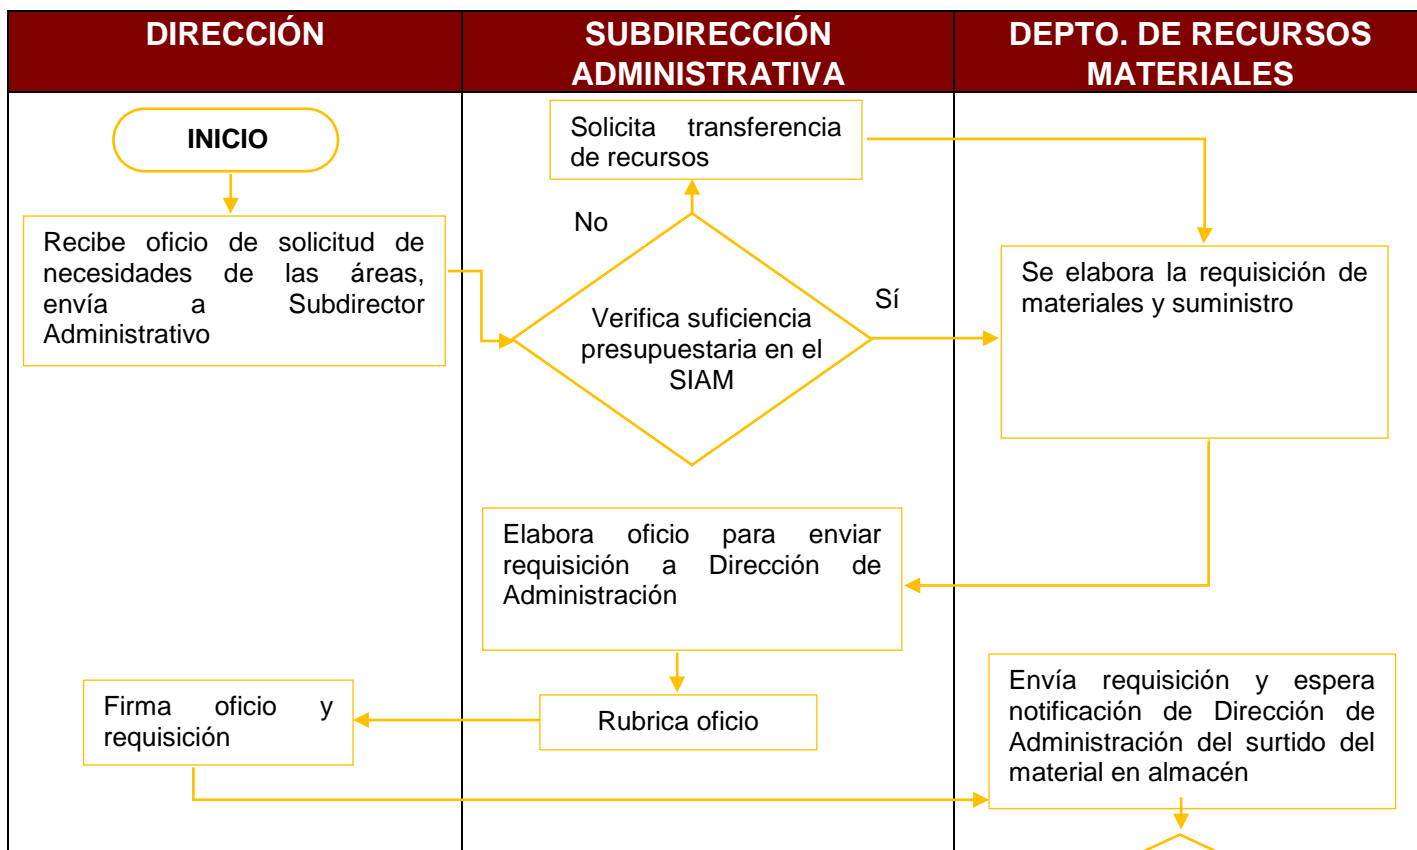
| DIRECCIÓN | SUBDIRECCIÓN ADMINISTRATIVA | DEPTO. DE RECURSOS MATERIALES |
|---|---|---|

INICIO

Recibe oficio de solicitud de necesidades de las áreas, envía a Subdirector Administrativo

Solicita transferencia de recursos

No

Verifica suficiencia presupuestaria en el SIAM

Sí

Se elabora la requisición de materiales y suministro

Elabora oficio para enviar requisición a Dirección de Administración

Rubrica oficio

Firma oficio y requisición

Envía requisición y espera notificación de Dirección de Administración del surtido del material en almacén